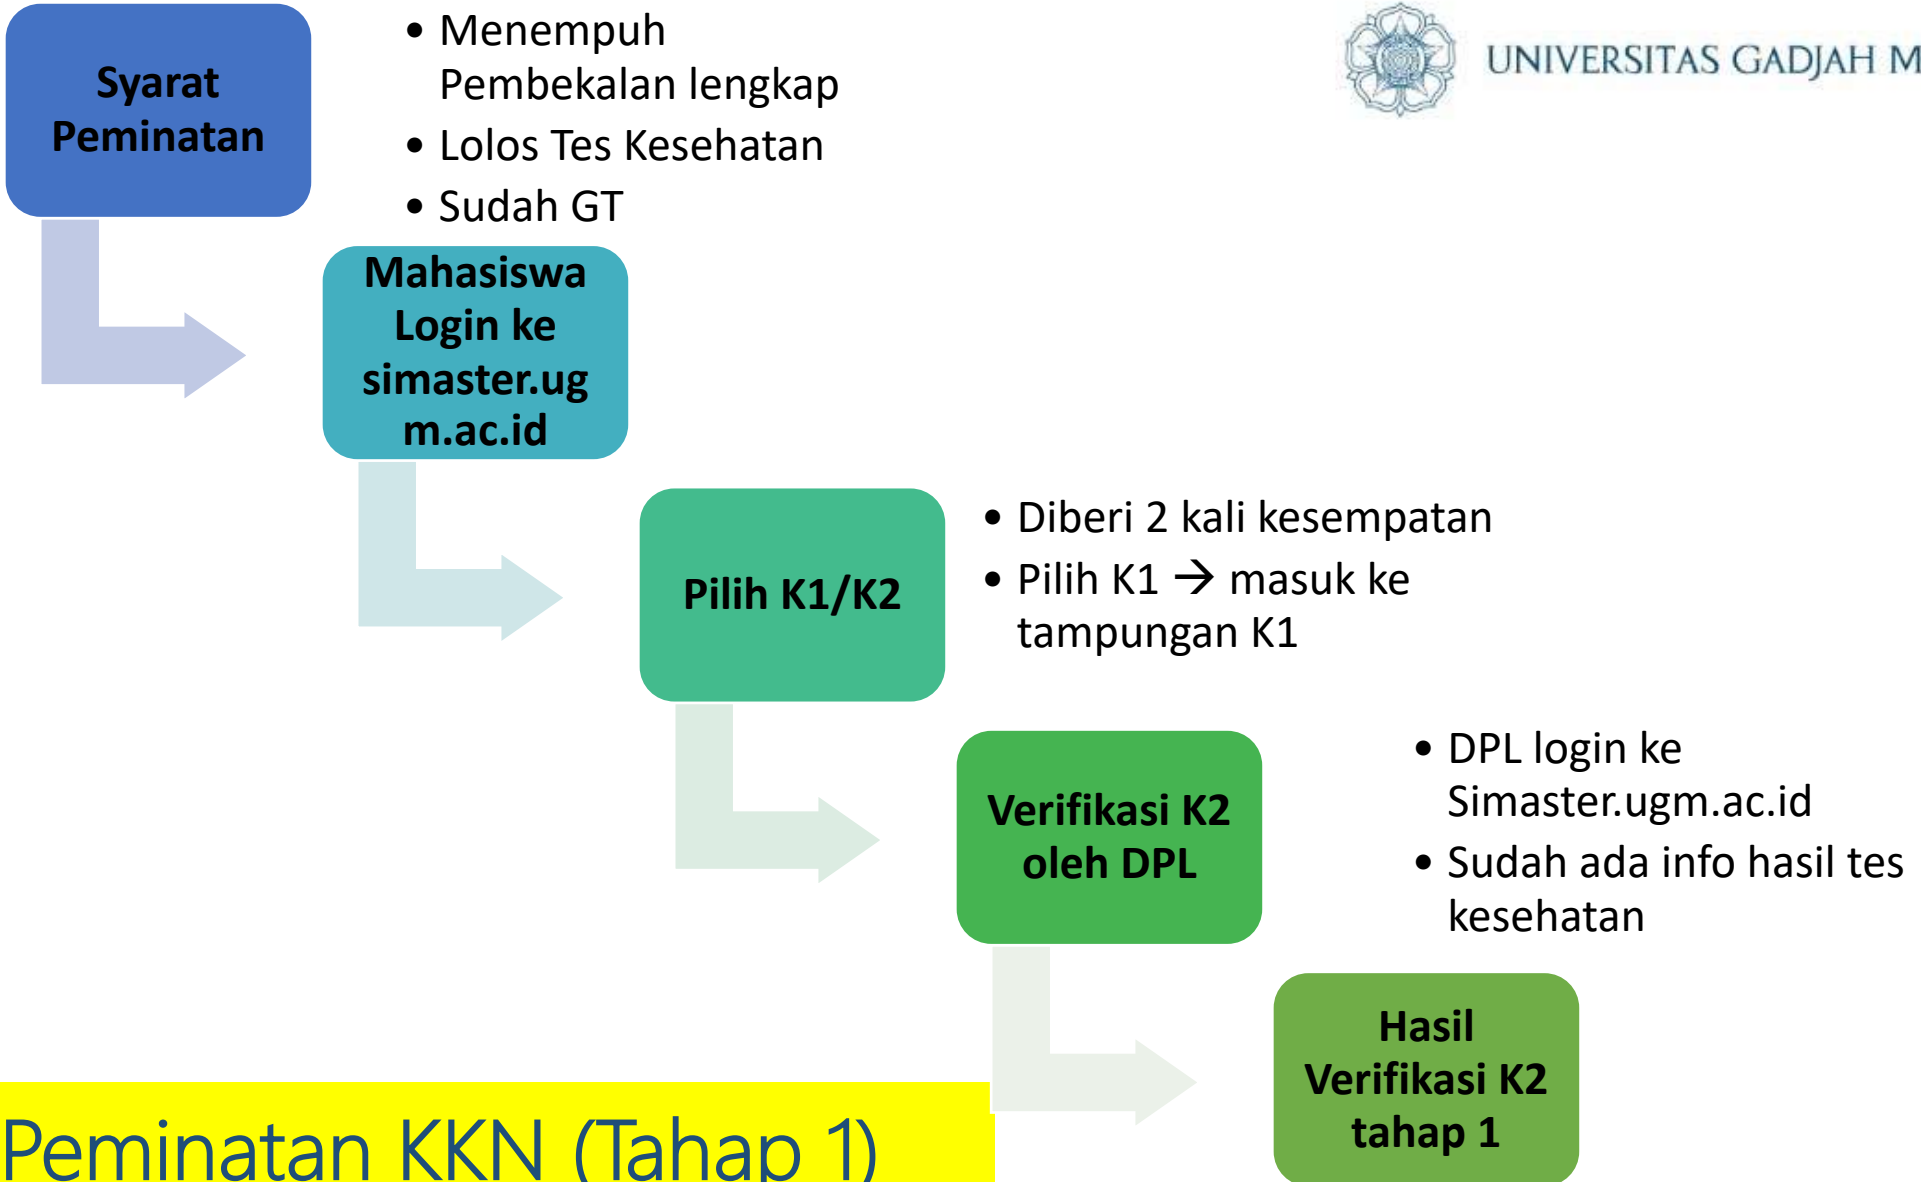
UNIVERSITAS GADJAH M

Syarat Peminatan

• Menempuh Pembekalan lengkap
• Lolos Tes Kesehatan
• Sudah GT

Mahasiswa Login ke simaster.ugm.ac.id

Pilih K1/K2

• Diberi 2 kali kesempatan
• Pilih K1 → masuk ke tampungan K1

Verifikasi K2 oleh DPL

• DPL login ke Simaster.ugm.ac.id
• Sudah ada info hasil tes kesehatan

Hasil Verifikasi K2 tahap 1

Peminatan KKN (Tahap 1)